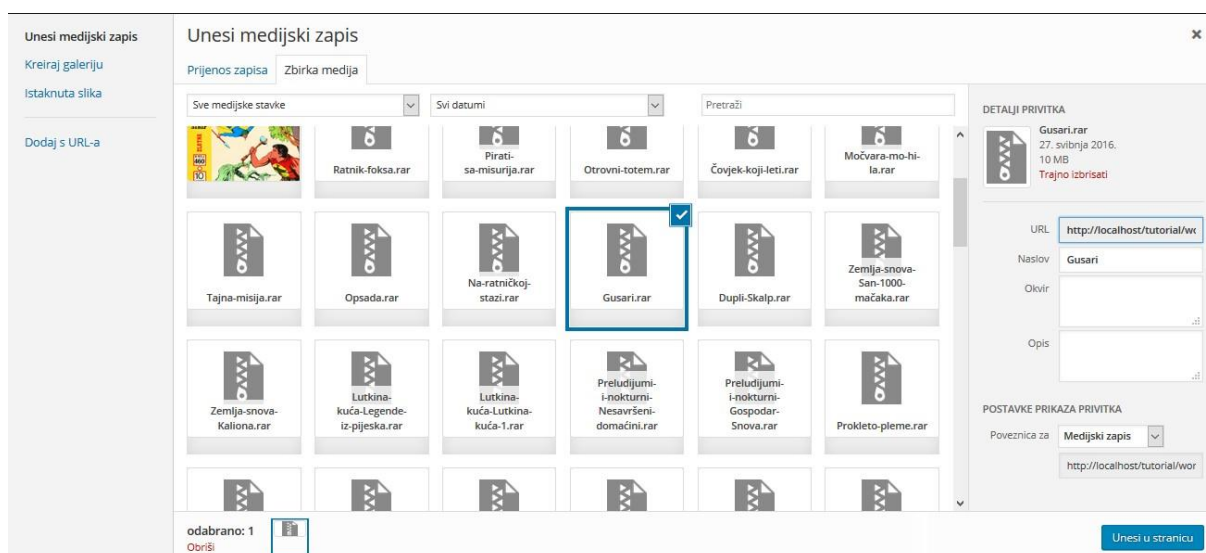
Unesi medijski zapis
Kreiraj galeriju
Istaknuta slika
Dodaj s URL-a

Unesi medijski zapis

Prijenos zapisa
Zbirka medija

Sve medijske stavke
Svi datumi
Pretraži

Ratnik-foksa.rar
Pirati-sa-misurija.rar
Otrovni-totem.rar
Čovjek-koji-leti.rar
Močvara-mo-hi-la.rar

Tajna-misija.rar
Opsada.rar
Na-ratničkoj-stazi.rar
Gusari.rar
Dupli-Skalp.rar
Zemlja-snova-San-1000-mačaka.rar

Zemlja-snova-Kaliona.rar
Lutkina-kuća-Legende-iz-pijeska.rar
Lutkina-kuća-Lutkina-kuća-1.rar
Preludijumi-i-nokturni-Nesavršeni-domaćini.rar
Preludijumi-i-nokturni-Gospodar-Snova.rar
Prokleto-pleme.rar

DETALJI PRIVITKA
Gusari.rar
27. svibnja 2016.
10 MB
Trajno izbrisati

URL http://localhost/tutorial/wo
Naslov Gusari
Okvir
Opis

POSTAVKE PRIKAZA PRIVITKA
Poveznica za Medijski zapis
http://localhost/tutorial/wor

odabrano: 1
Obriši

Unesi u stranicu